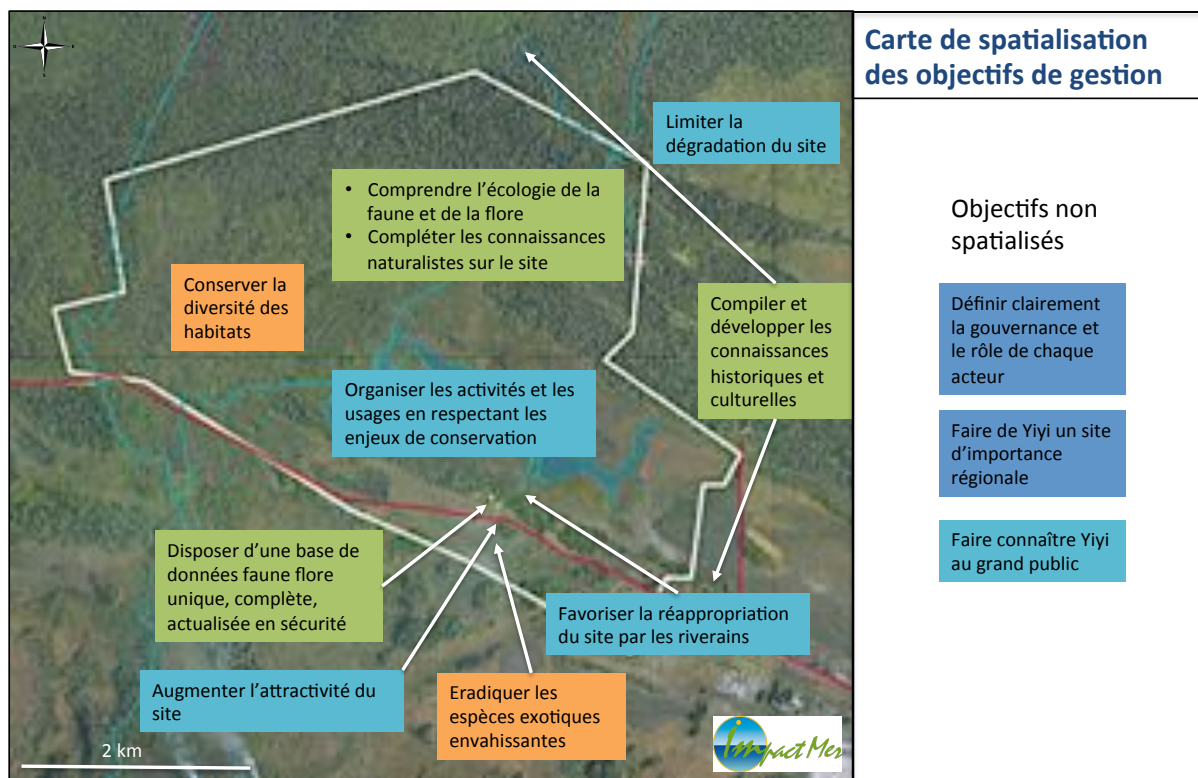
Carte de spatialisation des objectifs de gestion

Limiter la dégradation du site

• Comprendre l'écologie de la faune et de la flore
• Compléter les connaissances naturalistes sur le site

Conserver la diversité des habitats

Compiler et développer les connaissances historiques et culturelles

Organiser les activités et les usages en respectant les enjeux de conservation

Disposer d'une base de données faune flore unique, complète, actualisée en sécurité

Favoriser la réappropriation du site par les riverains

Augmenter l'attractivité du site

Eradiquer les espèces exotiques envahissantes

2 km

Impact Mer

Objectifs non spatialisés

Définir clairement la gouvernance et le rôle de chaque acteur

Faire de Yiyi un site d'importance régionale

Faire connaître Yiyi au grand public